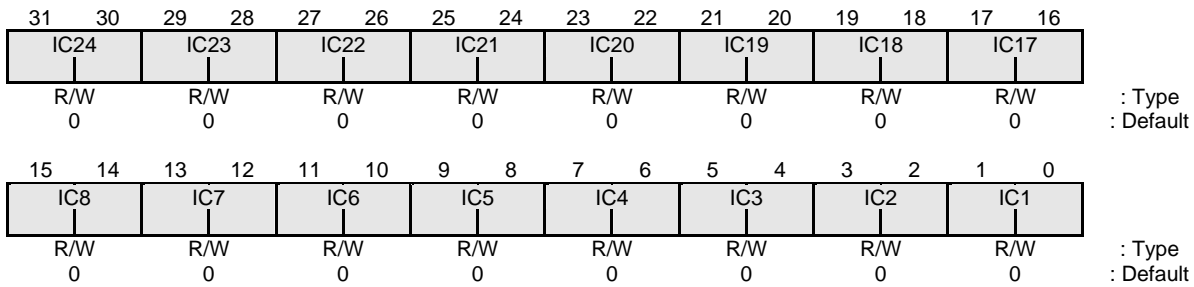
| 31 30 | 29 28 | 27 26 | 25 24 | 23 22 | 21 20 | 19 18 | 17 16 | |
|---|---|---|---|---|---|---|---|---|
| IC24 | IC23 | IC22 | IC21 | IC20 | IC19 | IC18 | IC17 | |
| R/W | R/W | R/W | R/W | R/W | R/W | R/W | R/W | : Type |
| 0 | 0 | 0 | 0 | 0 | 0 | 0 | 0 | : Default |

| 15 14 | 13 12 | 11 10 | 9 8 | 7 6 | 5 4 | 3 2 | 1 0 | |
|---|---|---|---|---|---|---|---|---|
| IC8 | IC7 | IC6 | IC5 | IC4 | IC3 | IC2 | IC1 | |
| R/W | R/W | R/W | R/W | R/W | R/W | R/W | R/W | : Type |
| 0 | 0 | 0 | 0 | 0 | 0 | 0 | 0 | : Default |